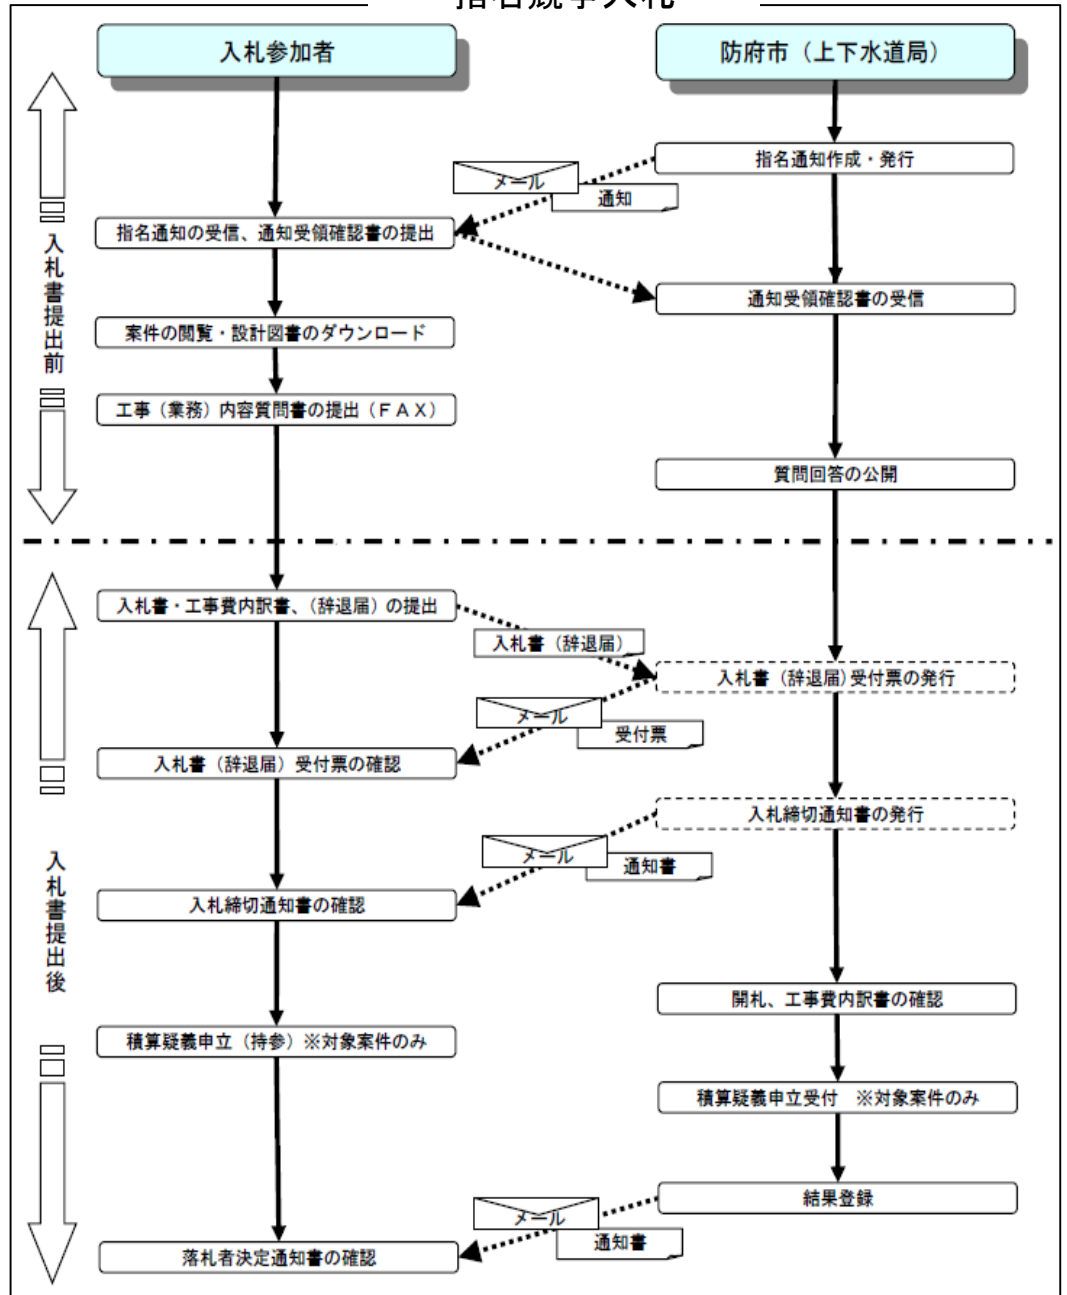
指名競争入札

入札参加者

防府市（上下水道局）

入札書提出前

指名通知作成・発行

メール

通知

指名通知の受信、通知受領確認書の提出

通知受領確認書の受信

案件の閲覧・設計図書のダウンロード

工事（業務）内容質問書の提出（ＦＡＸ）

質問回答の公開

入札書提出後

入札書・工事費内訳書、（辞退届）の提出

入札書（辞退届）

入札書（辞退届）受付票の発行

メール

受付票

入札書（辞退届）受付票の確認

入札締切通知書の発行

メール

通知書

入札締切通知書の確認

開札、工事費内訳書の確認

積算疑義申立（持参）※対象案件のみ

積算疑義申立受付　※対象案件のみ

結果登録

メール

通知書

落札者決定通知書の確認